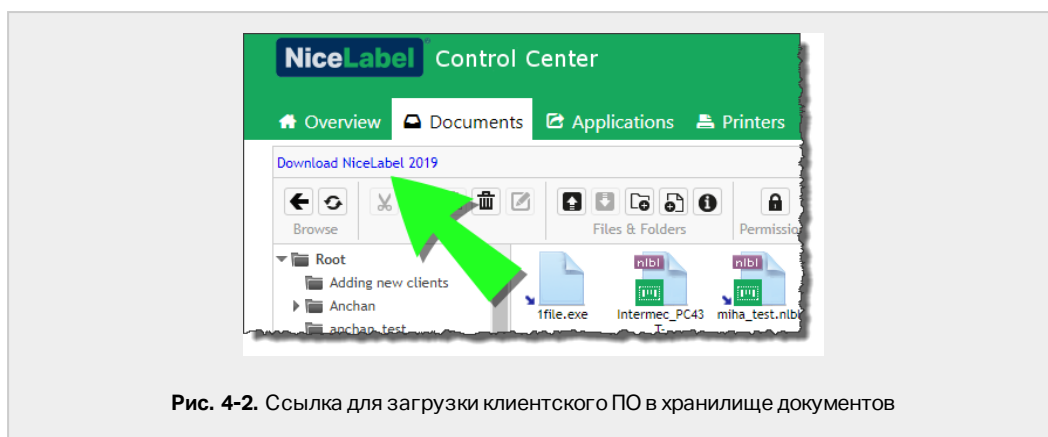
NiceLabel Control Center

Overview Documents Applications Printers

Download NiceLabel 2019

Browse

Files & Folders

Permissio

Root
Adding new clients
Anchan
anchan_test

1file.exe

nlbl
Intermec_PC43
T-

nlbl
miha_test.nlbl

**Рис. 4-2.** Ссылка для загрузки клиентского ПО в хранилище документов